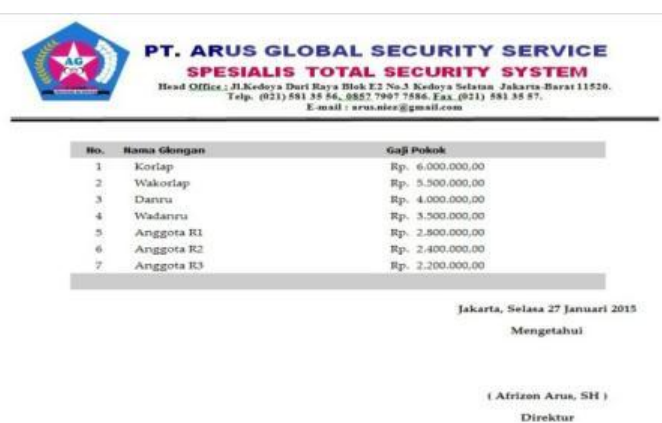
AG

PT. ARUS GLOBAL SECURITY SERVICE
SPESIALIS TOTAL SECURITY SYSTEM
Head Office : Jl.Kedoya Duri Raya Blok E2 No.5 Kedoya Selatan Jakarta-Barat 11520.
Telp. (021) 581 35 56, 0852 7907 7586. Fax (021) 581 35 57.
E-mail : arus.niez@gmail.com

| No. | Nama Golongan | Gaji Pokok |
|---|---|---|
| 1 | Korlap | Rp. 6.000.000,00 |
| 2 | Wakorlap | Rp. 5.500.000,00 |
| 3 | Danru | Rp. 4.000.000,00 |
| 4 | Wadanru | Rp. 3.500.000,00 |
| 5 | Anggota R1 | Rp. 2.800.000,00 |
| 6 | Anggota R2 | Rp. 2.400.000,00 |
| 7 | Anggota R3 | Rp. 2.200.000,00 |

Jakarta, Selasa 27 Januari 2015

Mengetahui

( Afrizon Arus, SH )

Direktur